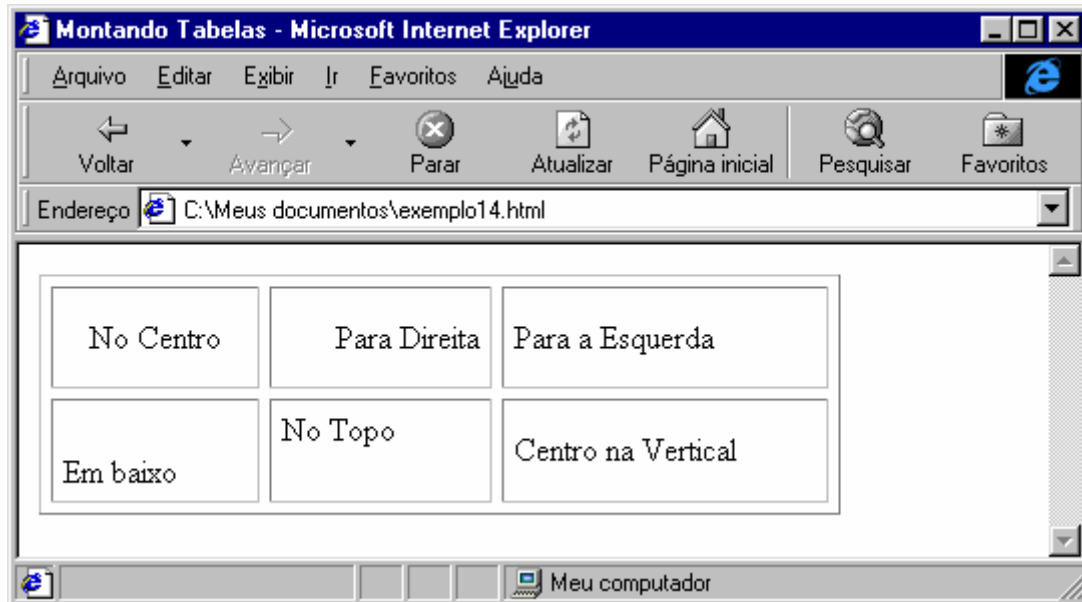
Montando Tabelas - Microsoft Internet Explorer

Arquivo Editar Exibir Ir Favoritos Ajuda

Voltar Avançar Parar Atualizar Página inicial Pesquisar Favoritos

Endereço C:\Meus documentos\exemplo14.html

| No Centro | Para Direita | Para a Esquerda |
|---|---|---|
| Em baixo | No Topo | Centro na Vertical |

Meu computador